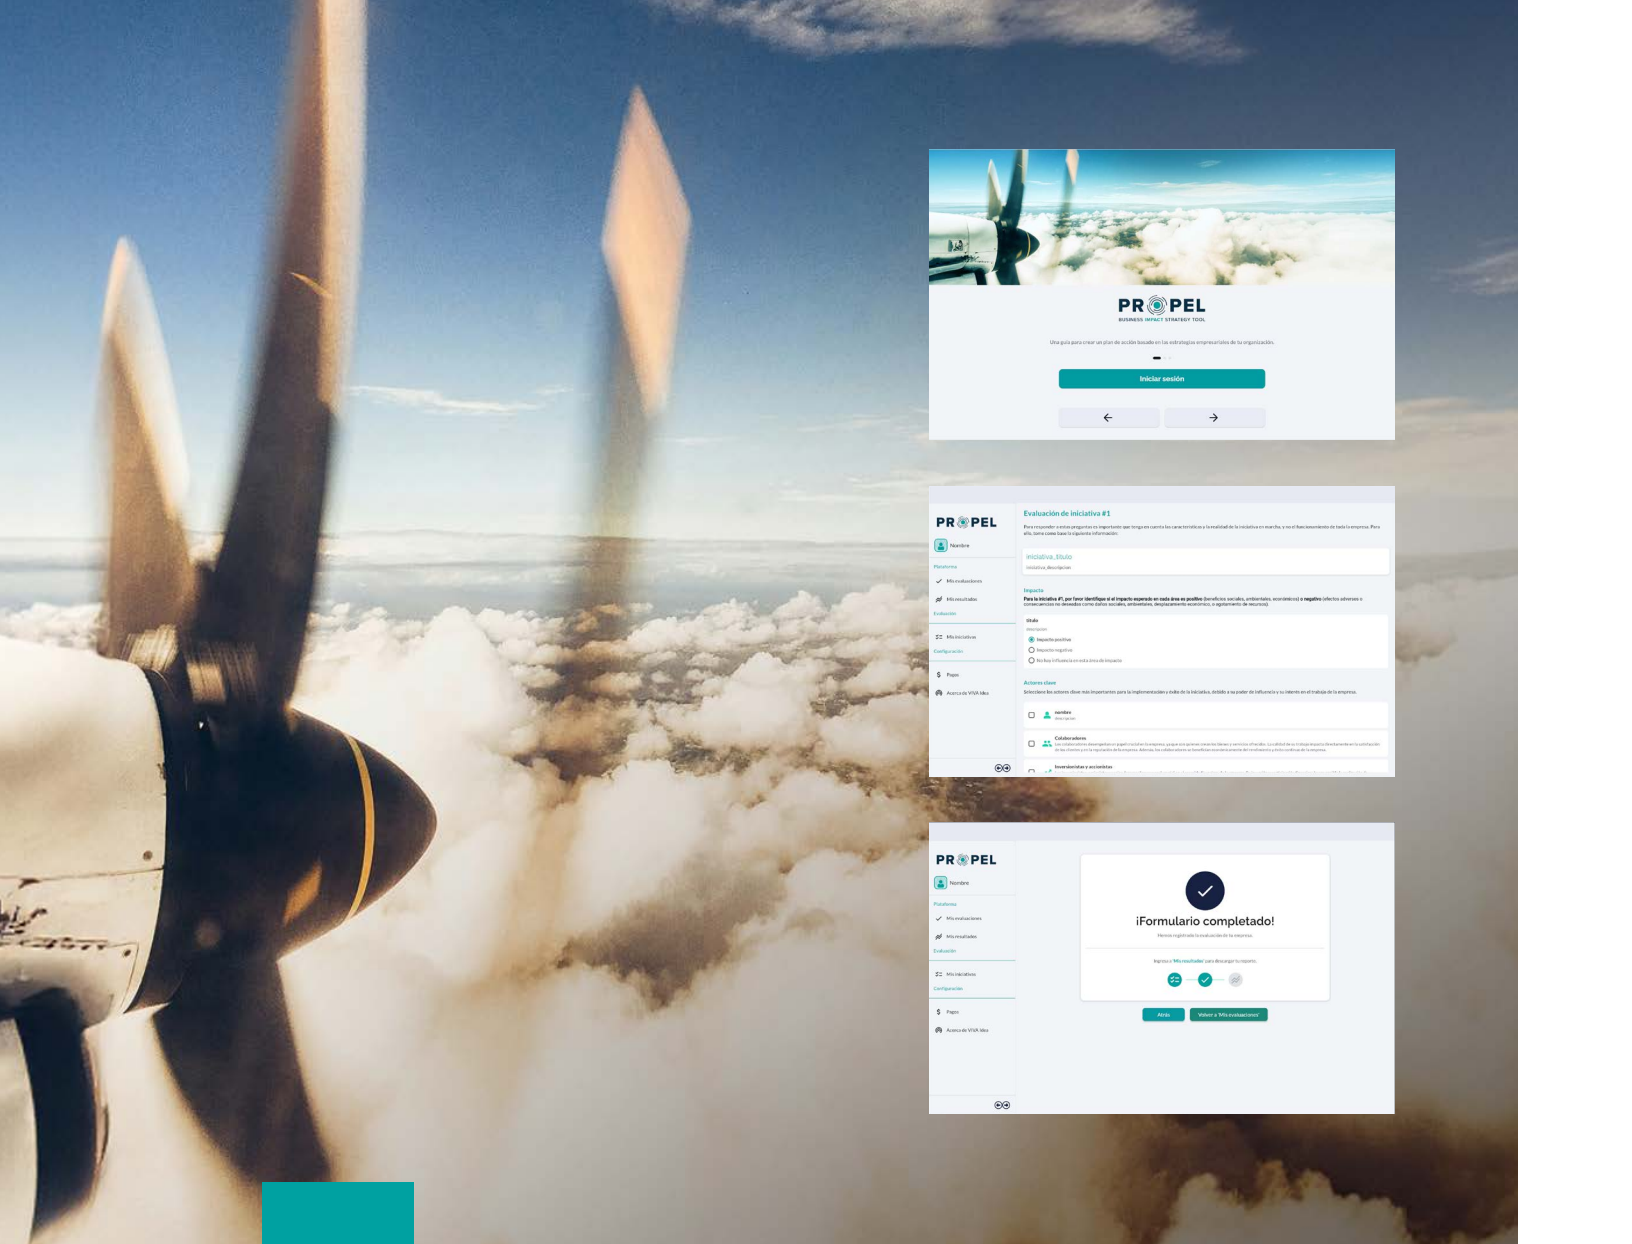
PROPEL
BUSINESS IMPACT STRATEGY TOOL

Una guía para crear un plan de acción basado en las estrategias empresariales de tu organización.

Iniciar sesión

PROPEL

Nombre

Plataforma

Mis evaluaciones

Mis resultados

Evaluación

Mis iniciativas

Configuración

Pagos

Acerca de VIVA Idea

Evaluación de iniciativa #1

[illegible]

iniciativa_titulo

iniciativa_descripcion

Impacto

Para la iniciativa #1, por favor identifique si el impacto esperado en cada área es positivo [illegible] o negativo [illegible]

titulo

descripcion

Impacto positivo

Impacto negativo

No hay influencia en esta área de impacto

Actores clave

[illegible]

nombre

descripcion

Colaboradores

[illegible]

Inversionistas y accionistas

PROPEL

Nombre

Plataforma

Mis evaluaciones

Mis resultados

Evaluación

Mis iniciativas

Configuración

Pagos

Acerca de VIVA Idea

¡Formulario completado!

Hemos registrado la evaluación de tu empresa.

Ingresa a 'Mis resultados' para descargar tu reporte.

Atrás

Volver a 'Mis evaluaciones'